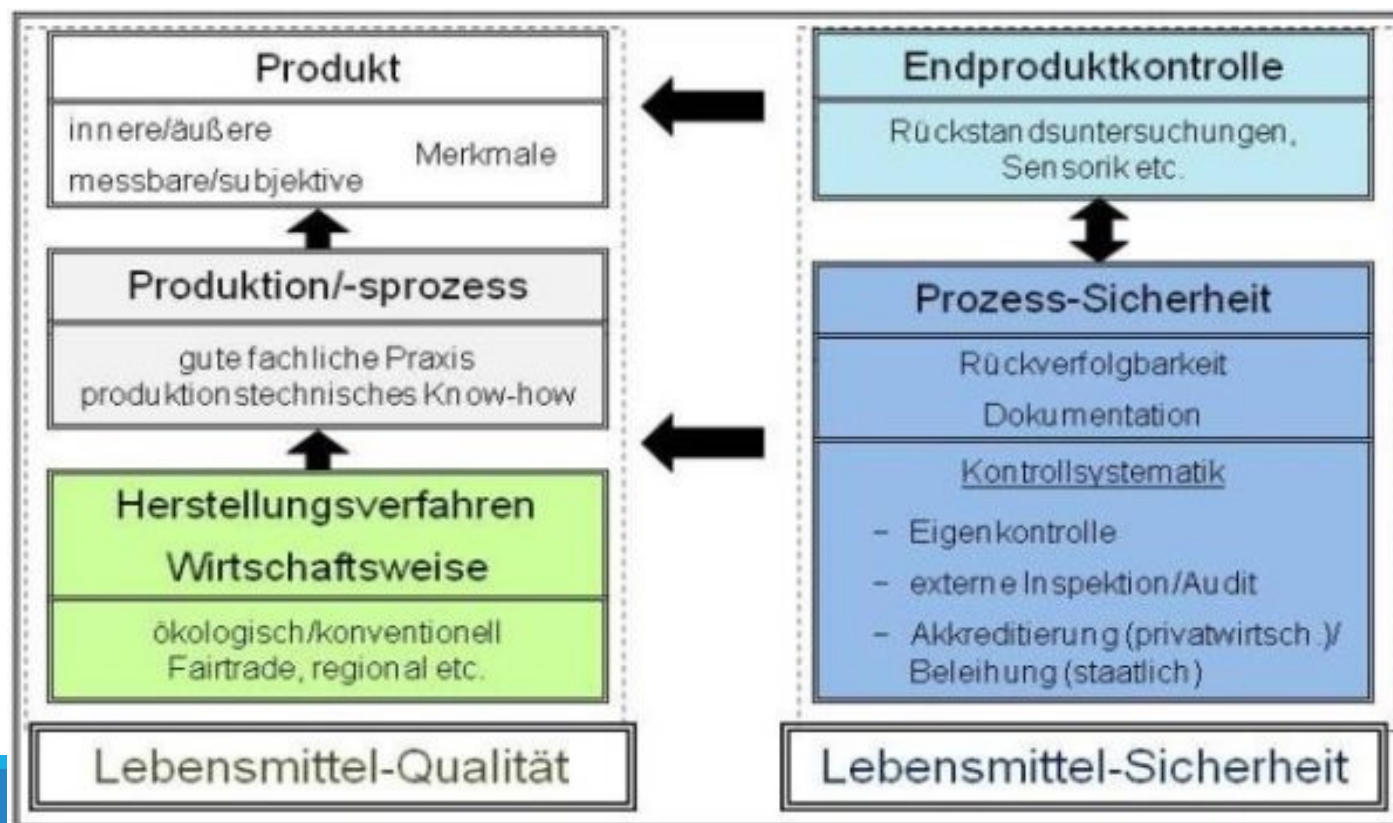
Produkt

innere/äußere
messbare/subjektive
Merkmale

Produktion/-sprozess

gute fachliche Praxis
produktionstechnisches Know-how

Herstellungsverfahren
Wirtschaftsweise

ökologisch/konventionell
Fairtrade, regional etc.

Lebensmittel-Qualität

Endproduktkontrolle

Rückstandsuntersuchungen, Sensorik etc.

Prozess-Sicherheit

Rückverfolgbarkeit
Dokumentation

Kontrollsystematik

- Eigenkontrolle
- externe Inspektion/Audit
- Akkreditierung (privatwirtsch.)/ Beleihung (staatlich)

Lebensmittel-Sicherheit